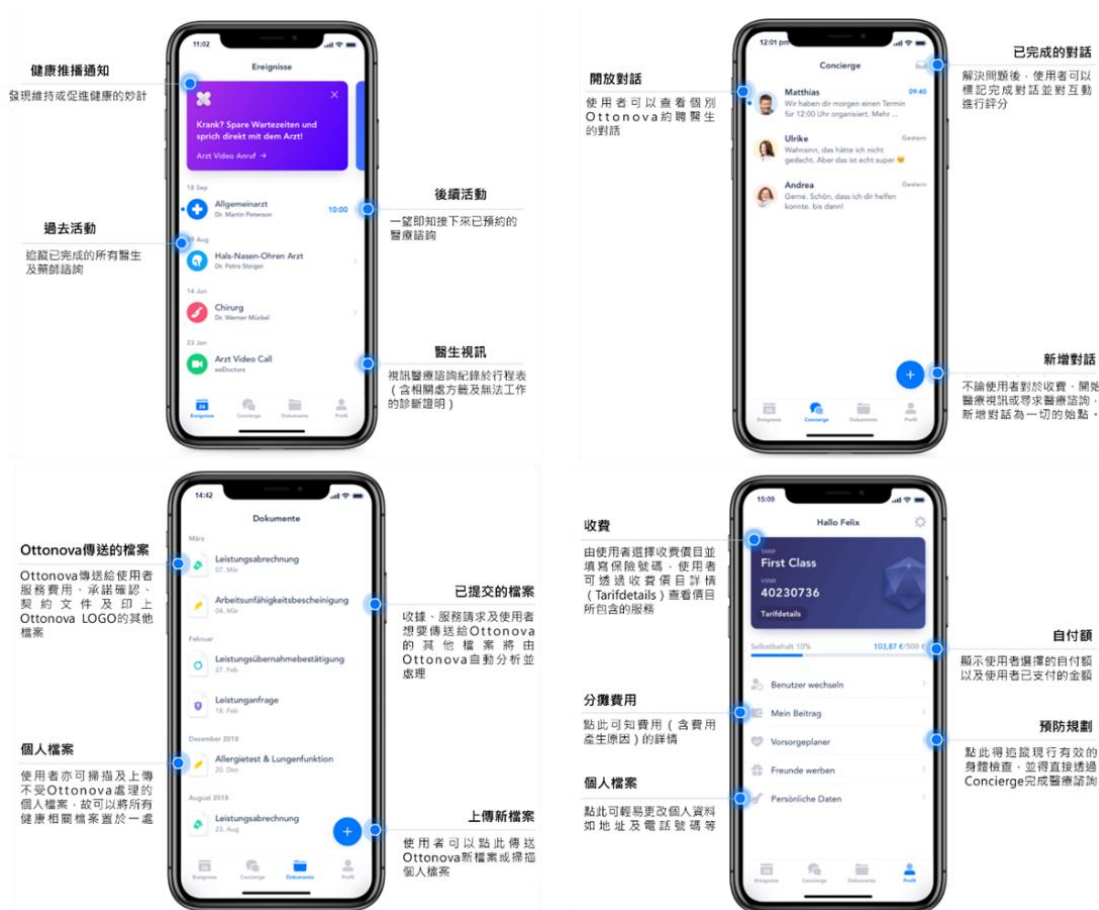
健康推播通知
發現維持或促進健康的妙計

11:02
Ereignisse

Krank? Spare Wartezeiten und sprich direkt mit dem Arzt!
Arzt Video Anruf →

13 Sep
Allgemeinarzt
Dr. Martin Peterson
10:00

過去活動
追蹤已完成的所有醫生及藥師諮詢

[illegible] Aug
Hals-Nasen-Ohren Arzt
Dr. Petra Steiger

14 Jun
Chirurg
Dr. Werner Mückel

23 Jan
Arzt Video Call
eeDoctors

Ereignisse Concierge Dokumente Profil

後續活動
一望即知接下來已預約的醫療諮詢

醫生視訊
視訊醫療諮詢紀錄於行程表（含相關處方籤及無法工作的診斷證明）

開放對話
使用者可以查看個別Ottonova約聘醫生的對話

12:01 pm
Concierge

Matthias
Wir haben dir morgen einen Termin für 12:00 Uhr organisiert. Mehr ...
09:40

Ulrike
Wahnsinn, das hätte ich nicht gedacht. Aber das ist echt super
Gestern

Andrea
Gerne. Schön, dass ich dir helfen konnte. bis dann!
Gestern

Ereignisse Concierge Dokumente Profil

已完成的對話
解決問題後，使用者可以標記完成對話並對互動進行評分

新增對話
不論使用者對於收費、開始醫療視訊或尋求醫療諮詢，新增對話為一切的始點。

Ottonova傳送的檔案
Ottonova傳送給使用者服務費用、承諾確認、契約文件及印上Ottonova LOGO的其他檔案

14:42
Dokumente
März
Leistungsabrechnung
07. Mär
Arbeitsunfähigkeitsbescheinigung
04. Mär
Februar
Leistungsübernahmebestätigung
27. Feb
Leistungsanfrage
18. Feb
Dezember 2018
Allergietest & Lungenfunktion
20. Dez
August 2018
Leistungsabrechnung
23. Aug

Ereignisse Concierge Dokumente Profil

個人檔案
使用者亦可掃描及上傳不受Ottonova處理的個人檔案，故可以將所有健康相關檔案置於一處

已提交的檔案
收據、服務請求及使用者想要傳送給Ottonova的其他檔案將由Ottonova自動分析並處理

上傳新檔案
使用者可以點此傳送Ottonova新檔案或掃描個人檔案

收費
由使用者選擇收費價目並填寫保險號碼，使用者可透過收費價目詳情（Tarifdetails）查看價目所包含的服務

15:00
Hallo Felix
TARIF
First Class
VSNR
40230736
Tarifdetails
Selbstbehalt 10%
103,87 €/500 €
Benutzer wechseln
Mein Beitrag
Vorsorgeplaner
Freunde werben
Persönliche Daten

Ereignisse Concierge Dokumente Profil

分攤費用
點此可知費用（含費用產生原因）的詳情

個人檔案
點此可輕易更改個人資料如地址及電話號碼等

自付額
顯示使用者選擇的自付額以及使用者已支付的金額

預防規劃
點此得追蹤現行有效的身體檢查，並得直接透過Concierge完成醫療諮詢